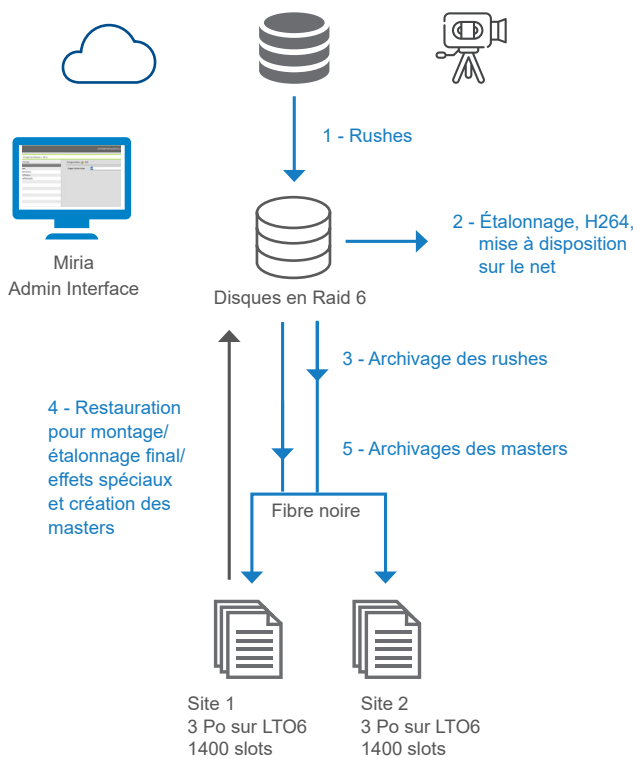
1 - Rushes

Miria
Admin Interface

Disques en Raid 6

2 - Étalonnage, H264, mise à disposition sur le net

3 - Archivage des rushes

4 - Restauration pour montage/ étalonnage final/ effets spéciaux et création des masters

5 - Archivages des masters

Fibre noire

Site 1
3 Po sur LTO6
1400 slots

Site 2
3 Po sur LTO6
1400 slots